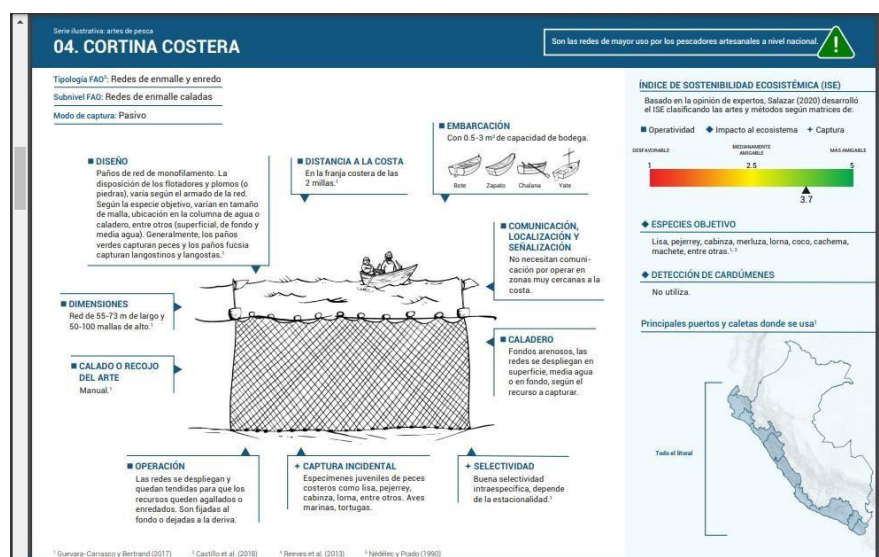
Serie ilustrativa: artes de pesca
04. CORTINA COSTERA

Son las redes de mayor uso por los pescadores artesanales a nivel nacional.

Tipología FAO⁵: Redes de enmalle y enredo
Subnivel FAO: Redes de enmalle caladas
Modo de captura: Pasivo

■ DISEÑO
Paños de red de monofilamento. La disposición de los flotadores y plomos (o piedras), varía según el armado de la red. Según la especie objetivo, varían en tamaño de malla, ubicación en la columna de agua o caladero, entre otros (superficial, de fondo y media agua). Generalmente, los paños verdes capturan peces y los paños fucsia capturan langostinos y langostas.¹

■ DISTANCIA A LA COSTA
En la franja costera de las 2 millas.¹

■ EMBARCACIÓN
Con 0.5-3 m³ de capacidad de bodega.

Bote Zapato Chalana Yate

■ COMUNICACIÓN, LOCALIZACIÓN Y SEÑALIZACIÓN
No necesitan comunicación por operar en zonas muy cercanas a la costa.

■ DIMENSIONES
Red de 55-73 m de largo y 50-100 mallas de alto.¹

■ CALADERO
Fondos arenosos, las redes se despliegan en superficie, media agua o en fondo, según el recurso a capturar.

■ CALADO O RECOJO DEL ARTE
Manual.¹

■ OPERACIÓN
Las redes se despliegan y quedan tendidas para que los recursos queden agallados o enredados. Son fijadas al fondo o dejadas a la deriva.

+ CAPTURA INCIDENTAL
Especímenes juveniles de peces costeros como lisa, pejerrey, cabinza, lorna, entre otros. Aves marinas, tortugas.

+ SELECTIVIDAD
Buena selectividad intraespecífica, depende de la estacionalidad.¹

ÍNDICE DE SOSTENIBILIDAD ECOSISTÉMICA (ISE)
Basado en la opinión de expertos, Salazar (2020) desarrolló el ISE clasificando las artes y métodos según matrices de:
■ Operatividad ◆ Impacto al ecosistema + Captura

DESFAVORABLE MEDIANAMENTE AMIGABLE MÁS AMIGABLE
1 2.5 5
3.7

◆ ESPECIES OBJETIVO
Lisa, pejerrey, cabinza, merluza, lorna, coco, cachema, machete, entre otras.¹·³

◆ DETECCIÓN DE CARDÚMENES
No utiliza.

Principales puertos y caletas donde se usa¹

Todo el litoral

¹ Guevara-Carrasco y Bertrand (2017) ² Castillo et al. (2018) ³ Reeves et al. (2013) ⁵ Nédélec y Prado (1990)